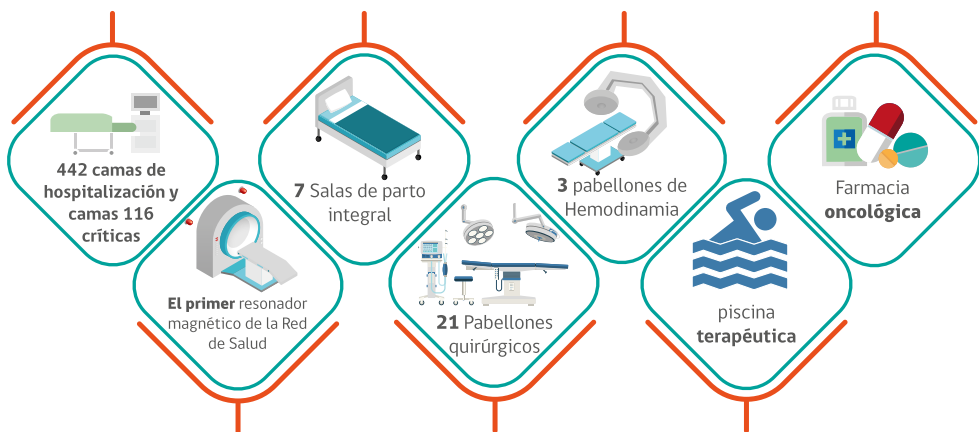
442 camas de hospitalización y camas 116 críticas

El primer resonador magnético de la Red de Salud

7 Salas de parto integral

21 Pabellones quirúrgicos

3 pabellones de Hemodinamia

piscina terapéutica

Farmacia oncológica